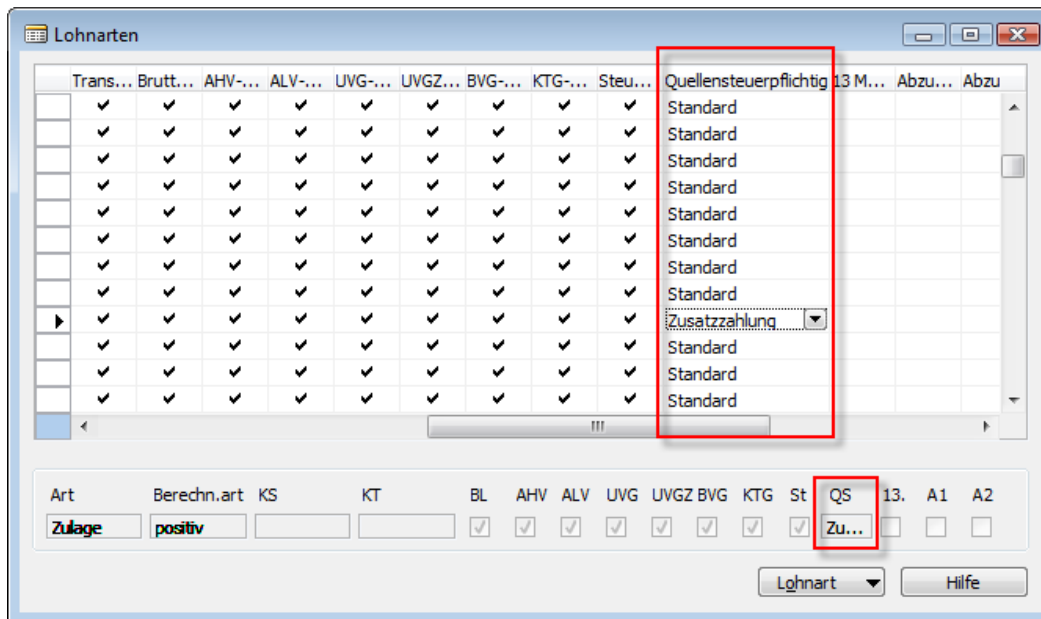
Lohnarten

| | Trans... | Brutt... | AHV-... | ALV-... | UVG-... | UVGZ... | BVG-... | KTG-... | Steu... | Quellensteuerpflichtig | 13 M... | Abzu... | Abzu |
|---|---|---|---|---|---|---|---|---|---|---|---|---|---|
| | ✔ | ✔ | ✔ | ✔ | ✔ | ✔ | ✔ | ✔ | ✔ | Standard | | | |
| | ✔ | ✔ | ✔ | ✔ | ✔ | ✔ | ✔ | ✔ | ✔ | Standard | | | |
| | ✔ | ✔ | ✔ | ✔ | ✔ | ✔ | ✔ | ✔ | ✔ | Standard | | | |
| | ✔ | ✔ | ✔ | ✔ | ✔ | ✔ | ✔ | ✔ | ✔ | Standard | | | |
| | ✔ | ✔ | ✔ | ✔ | ✔ | ✔ | ✔ | ✔ | ✔ | Standard | | | |
| | ✔ | ✔ | ✔ | ✔ | ✔ | ✔ | ✔ | ✔ | ✔ | Standard | | | |
| | ✔ | ✔ | ✔ | ✔ | ✔ | ✔ | ✔ | ✔ | ✔ | Standard | | | |
| | ✔ | ✔ | ✔ | ✔ | ✔ | ✔ | ✔ | ✔ | ✔ | Standard | | | |
| ▶ | ✔ | ✔ | ✔ | ✔ | ✔ | ✔ | ✔ | ✔ | ✔ | Zusatzzahlung | | | |
| | ✔ | ✔ | ✔ | ✔ | ✔ | ✔ | ✔ | ✔ | ✔ | Standard | | | |
| | ✔ | ✔ | ✔ | ✔ | ✔ | ✔ | ✔ | ✔ | ✔ | Standard | | | |
| | ✔ | ✔ | ✔ | ✔ | ✔ | ✔ | ✔ | ✔ | ✔ | Standard | | | |

Art Zulage
Berechn.art positiv
KS
KT
BL AHV ALV UVG UVGZ BVG KTG St QS 13. A1 A2
Zu...

Lohnart
Hilfe